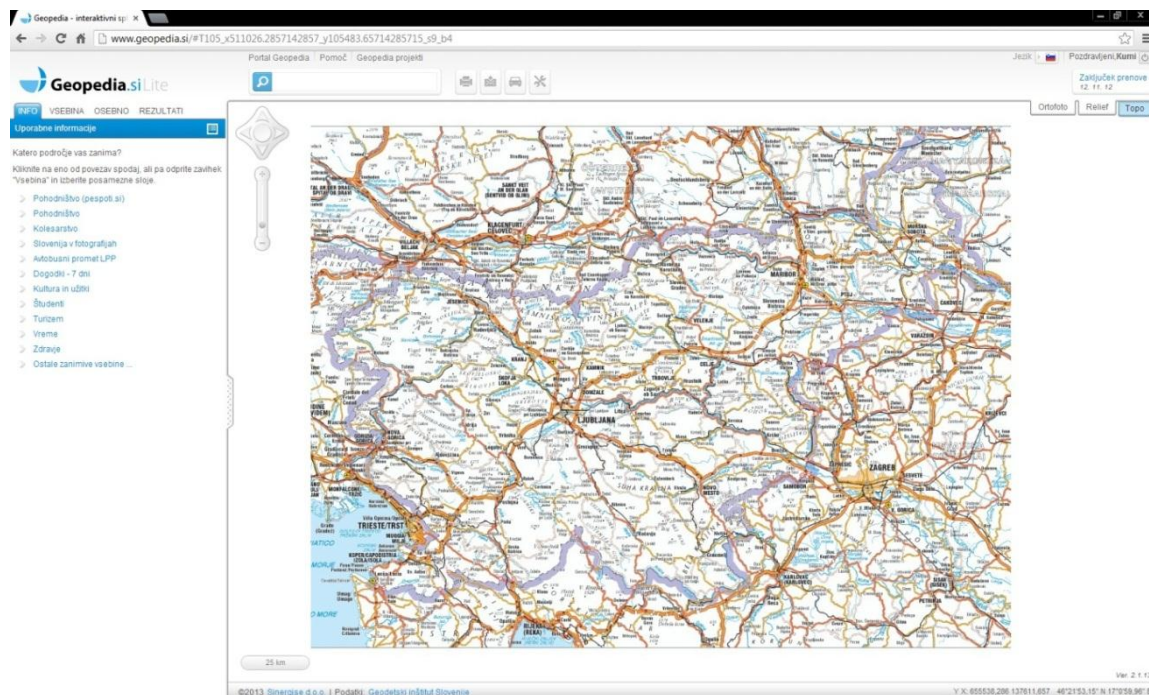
Geopedia - interaktivni sp ×

www.geopedia.si/#T105_x511026.2857142857_y105483.65714285715_s9_b4

Portal Geopedia | Pomoč | Geopedia projekti

Jezik | Pozdravljeni, Kumi

Zaključek prenove 12. 11. 12

Geopedia.si Lite

INFO VSEBINA OSEBNO REZULTATI

Uporabne informacije

Katero področje vas zanima?

Kliknite na eno od povezav spodaj, ali pa odprite zavihek "Vsebina" in izberite posamezne sloje.

Pohodništvo (pespoti.si)
Pohodništvo
Kolesarstvo
Slovenija v fotografijah
Avtobusni promet LPP
Dogodki - 7 dni
Kultura in užitki
Študenti
Turizem
Vreme
Zdravje
Ostale zanimive vsebine ...

Ortofoto | Relief | Topo

KLAGENFURT CELOVEC
MARIBOR
LJUBLJANA
ZAGREB
TRIESTE/TRST
KOPER/CAPODISTRIA
NOVO MESTO
KRANJ
JESENICE
VELENJE
CELJE
PTUJ
VARAŽDIN
KARLOVAC
RIJEKA

25 km

Ver. 2.1.1

©2013 Sinergise d.o.o. | Podatki: Geodetski inštitut Slovenije

Y X: 655538,206 137611,657 46°21'53,15" N 17°0'59,96" E